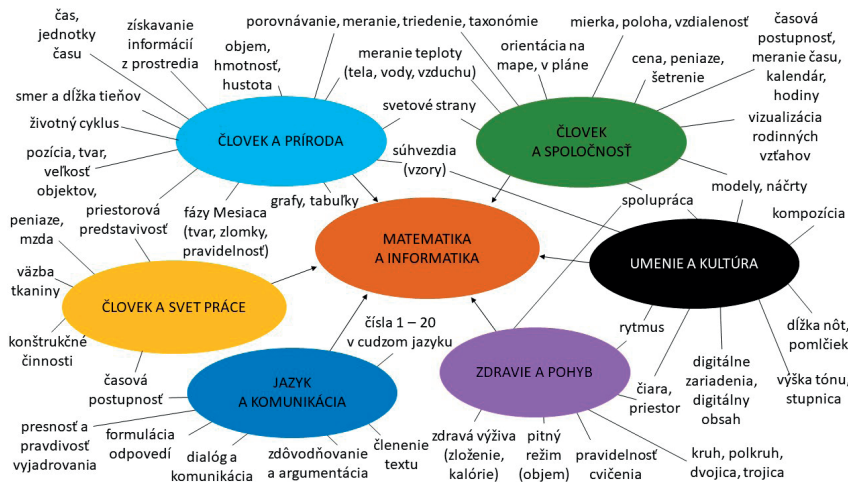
čas, jednotky času

získavanie informácií z prostredia

objem, hmotnosť, hustota

porovnávanie, meranie, triedenie, taxonómie

meranie teploty (tela, vody, vzduchu)

orientácia na mape, v pláne

mierka, poloha, vzdialenosť

časová postupnosť, meranie času, kalendár, hodiny

cena, peniaze, šetrenie

smer a dĺžka tieňov

životný cyklus

svetové strany

ČLOVEK A PRÍRODA

ČLOVEK A SPOLOČNOSŤ

vizualizácia rodinných vzťahov

pozícia, tvar, veľkosť objektov,

súhvezdia (vzory)

grafy, tabuľky

modely, náčrty

peniaze, mzda

priestorová predstavivosť

fázy Mesiaca (tvar, zlomky, pravidelnosť)

MATEMATIKA A INFORMATIKA

spolupráca

kompozícia

UMENIE A KULTÚRA

väzba tkaniny

ČLOVEK A SVET PRÁCE

rytmus

dĺžka nôt, pomlčiek

konštrukčné činnosti

čísla 1 – 20 v cudzom jazyku

ZDRAVIE A POHYB

digitálne zariadenia, digitálny obsah

časová postupnosť

JAZYK A KOMUNIKÁCIA

čiara, priestor

výška tónu, stupnica

presnosť a pravdivosť vyjadrovania

formulácia odpovedí

dialóg a komunikácia

zdôvodňovanie a argumentácia

členenie textu

zdravá výživa (zloženie, kalórie)

pitný režim (objem)

pravidelnosť cvičenia

kruh, polkruh, dvojica, trojica